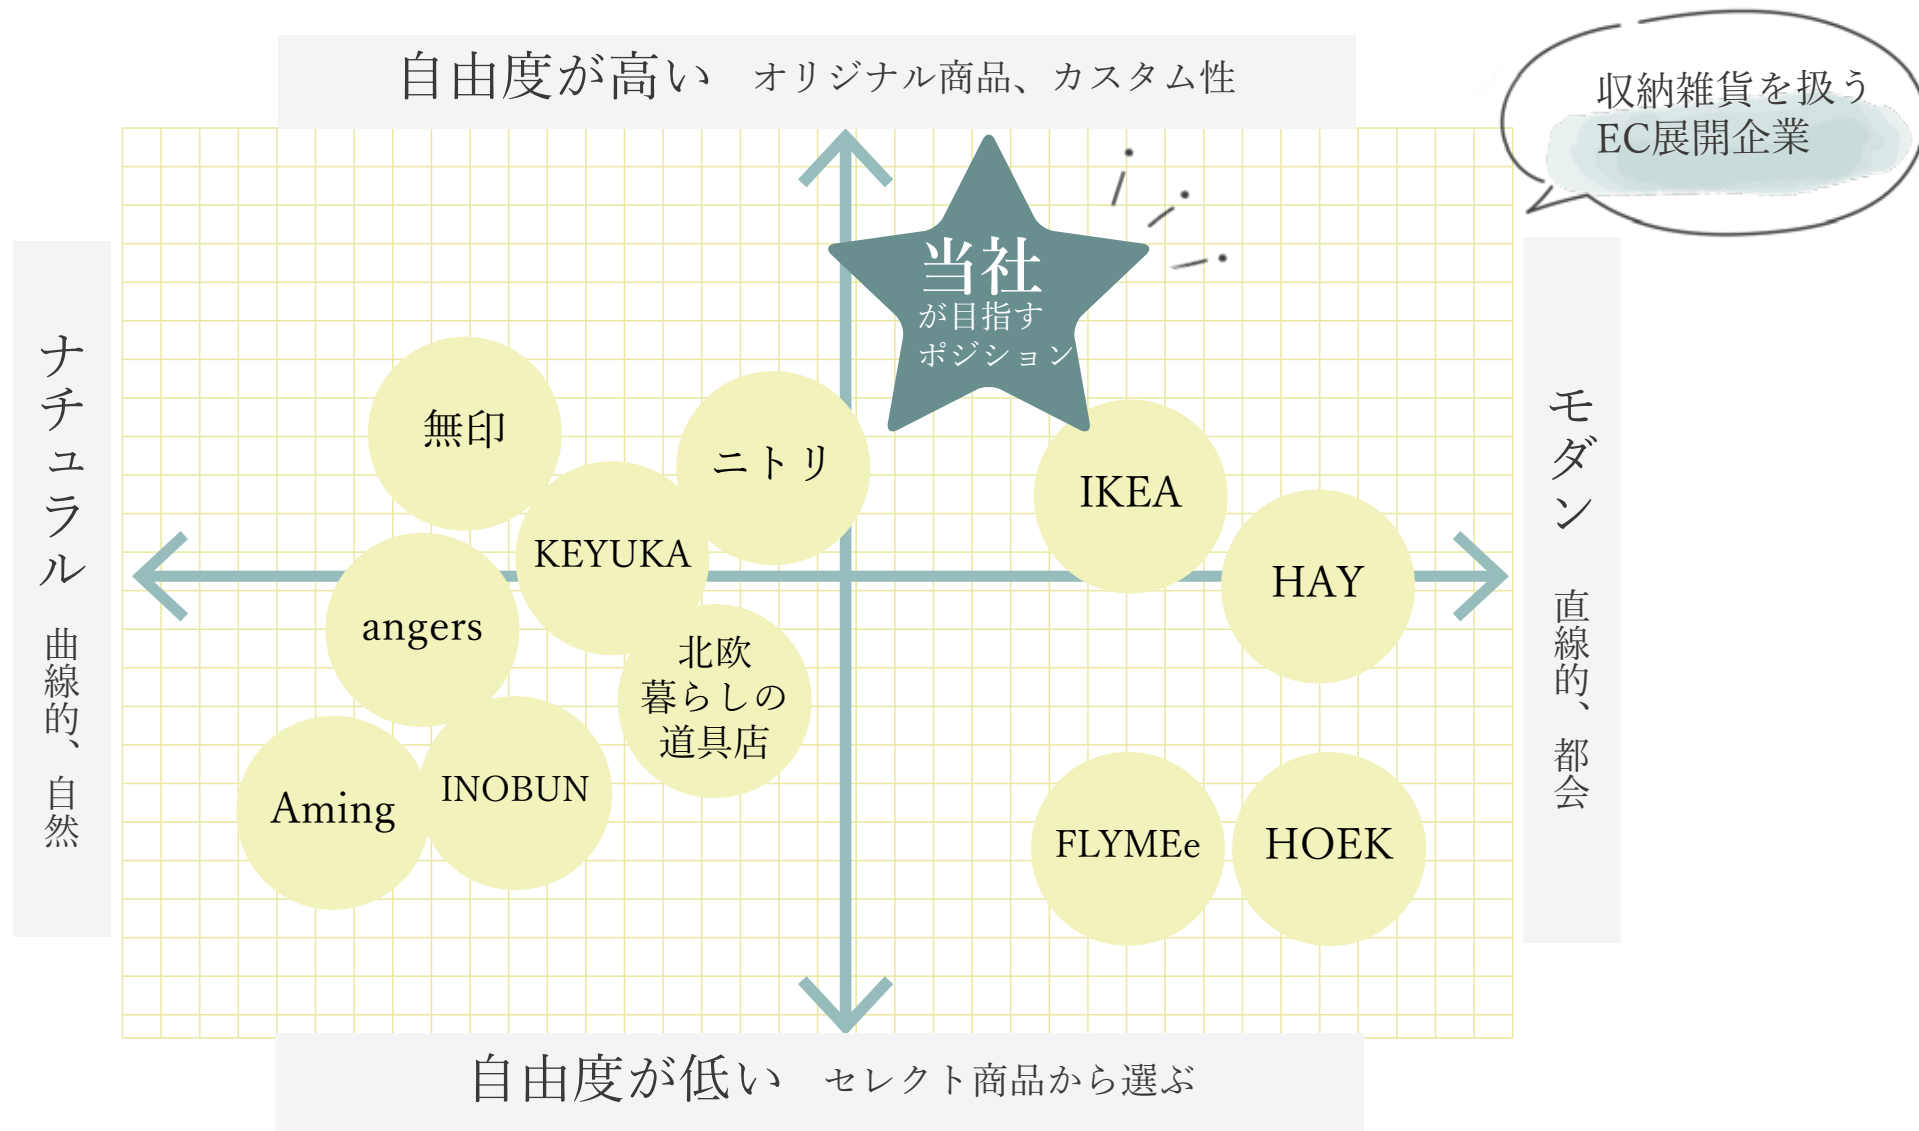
自由度が高い　オリジナル商品、カスタム性

収納雑貨を扱う
EC展開企業

ナチュラル　曲線的、自然

当社
が目指す
ポジション

モダン　直線的、都会

無印

ニトリ

KEYUKA

IKEA

HAY

angers

北欧
暮らしの
道具店

Aming

INOBUN

FLYMEe

HOEK

自由度が低い　セレクト商品から選ぶ